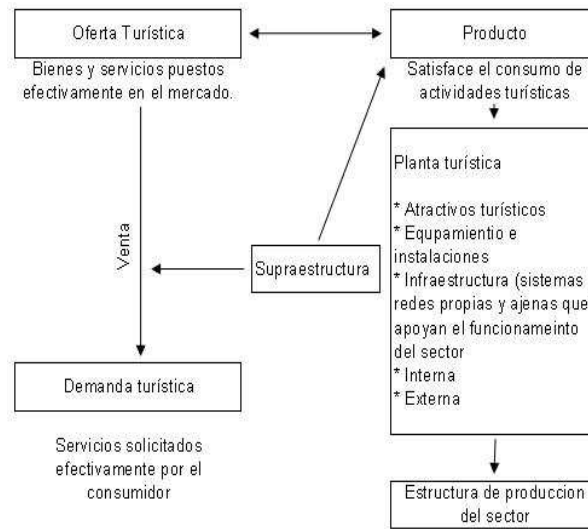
Oferta Turística

Bienes y servicios puestos efectivamente en el mercado.

Producto

Satisface el consumo de actividades turísticas

Planta turística

* Atractivos turísticos
* Equpamientio e instalaciones
* Infraestructura (sistemas redes propias y ajenas que apoyan el funcionameinto del sector
* Interna
* Externa

Venta

Supraestructura

Demanda turística

Servicios solicitados efectivamente por el consumidor

Estructura de produccion del sector